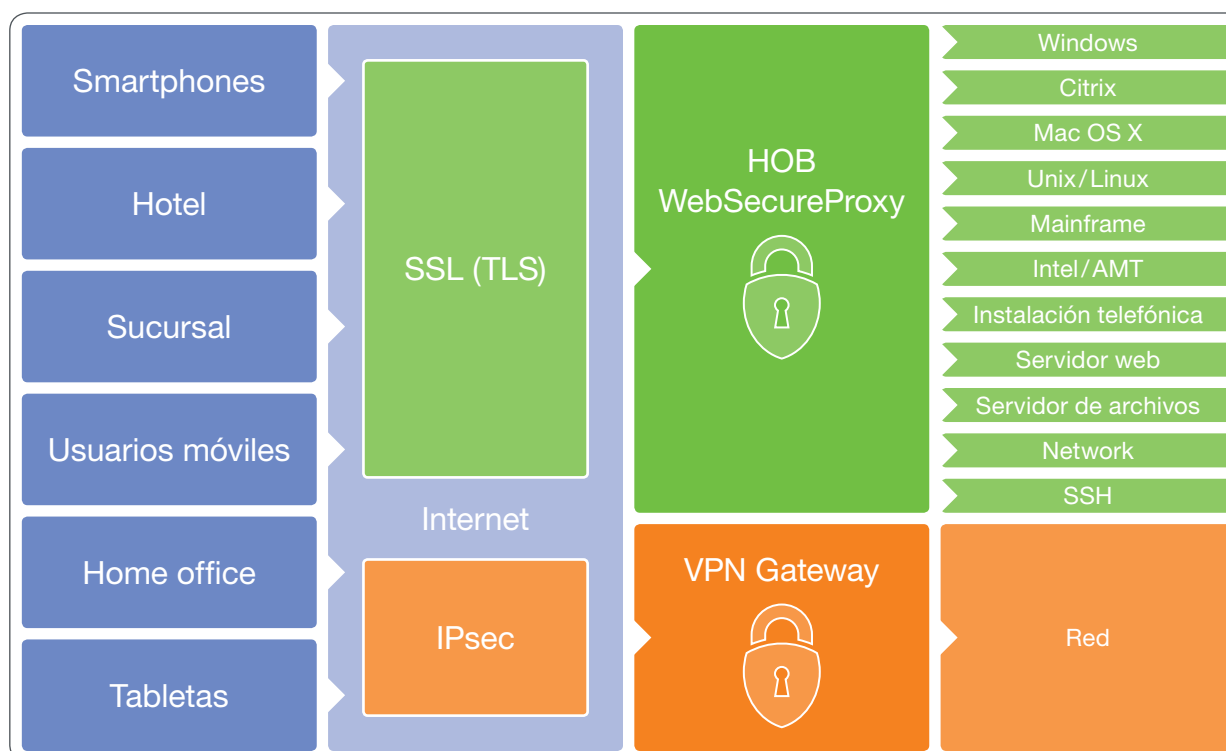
Smartphones

Hotel

Sucursal

Usuarios móviles

Home office

Tabletas

SSL (TLS)

Internet

IPsec

HOB WebSecureProxy

VPN Gateway

Windows

Citrix

Mac OS X

Unix/Linux

Mainframe

Intel/AMT

Instalación telefónica

Servidor web

Servidor de archivos

Network

SSH

Red